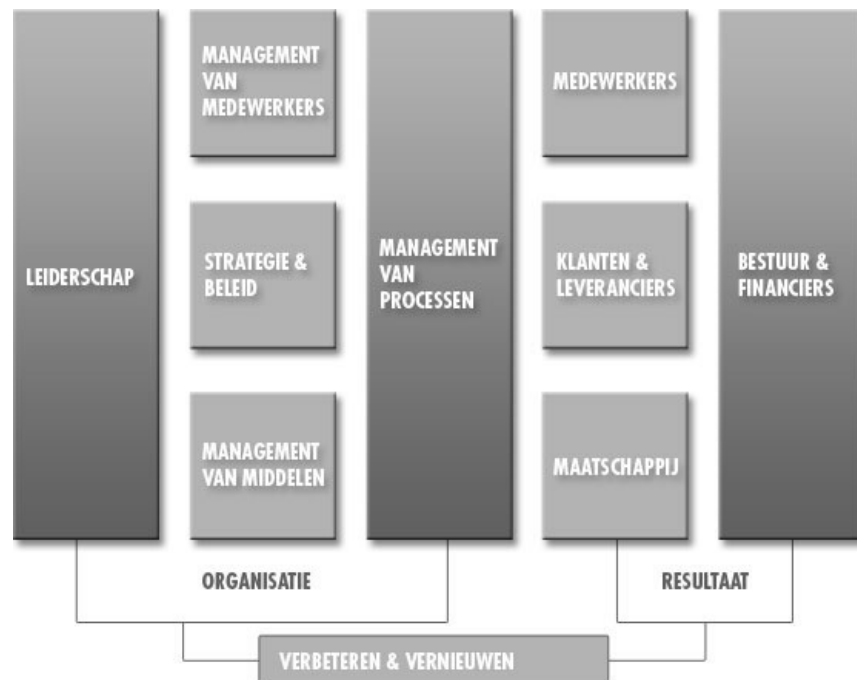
LEIDERSCHAP

MANAGEMENT VAN MEDEWERKERS

STRATEGIE & BELEID

MANAGEMENT VAN MIDDELEN

MANAGEMENT VAN PROCESSEN

MEDEWERKERS

KLANTEN & LEVERANCIERS

MAATSCHAPPIJ

BESTUUR & FINANCIERS

ORGANISATIE

RESULTAAT

VERBETEREN & VERNIEUWEN